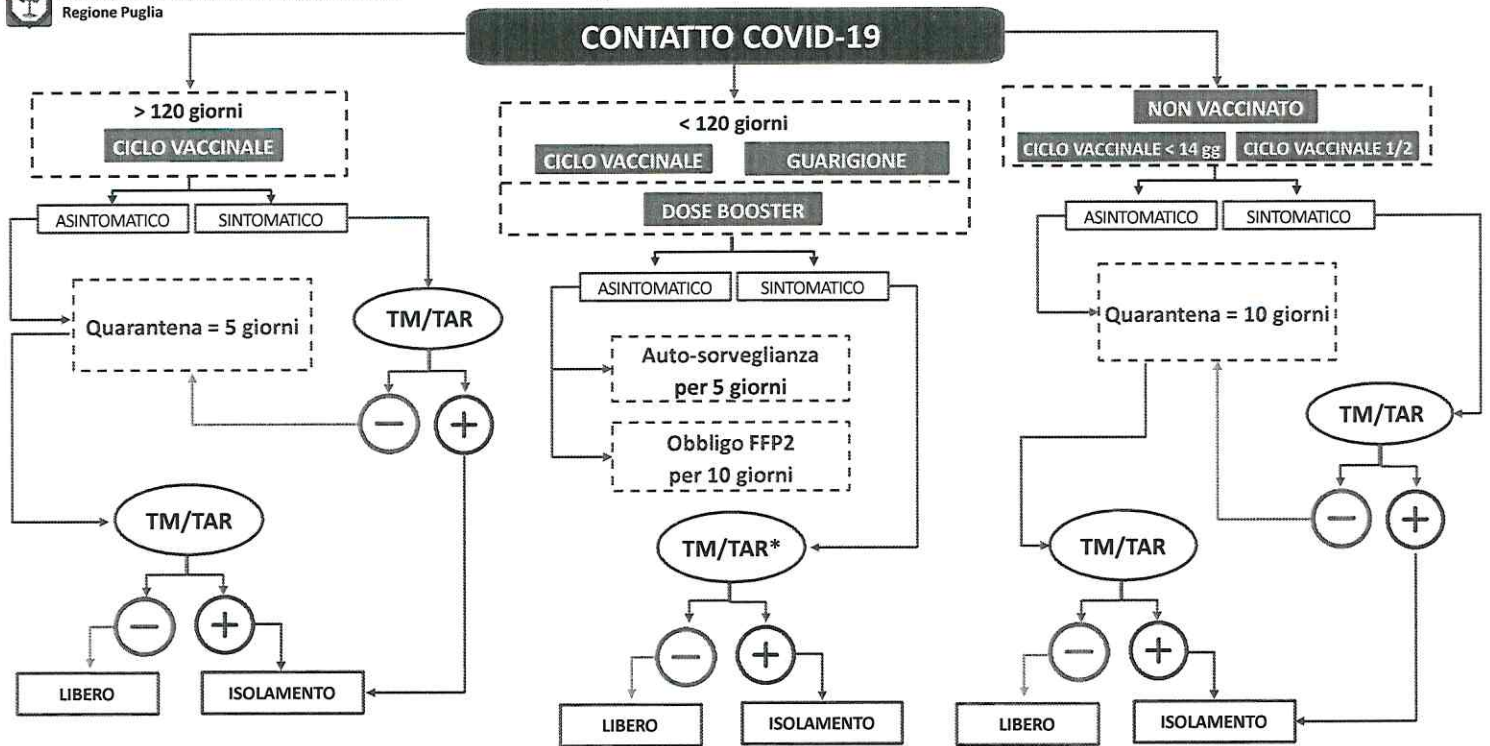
Regione Puglia

CONTATTO COVID-19

> 120 giorni
CICLO VACCINALE

ASINTOMATICO | SINTOMATICO

Quarantena = 5 giorni

TM/TAR

$-$ $+$

TM/TAR

$-$ $+$

LIBERO

ISOLAMENTO

< 120 giorni
CICLO VACCINALE
GUARIGIONE
DOSE BOOSTER

ASINTOMATICO | SINTOMATICO

Auto-sorveglianza per 5 giorni

Obbligo FFP2 per 10 giorni

TM/TAR*

$-$ $+$

LIBERO

ISOLAMENTO

NON VACCINATO
CICLO VACCINALE < 14 gg
CICLO VACCINALE 1/2

ASINTOMATICO | SINTOMATICO

Quarantena = 10 giorni

TM/TAR

$-$ $+$

TM/TAR

$-$ $+$

LIBERO

ISOLAMENTO